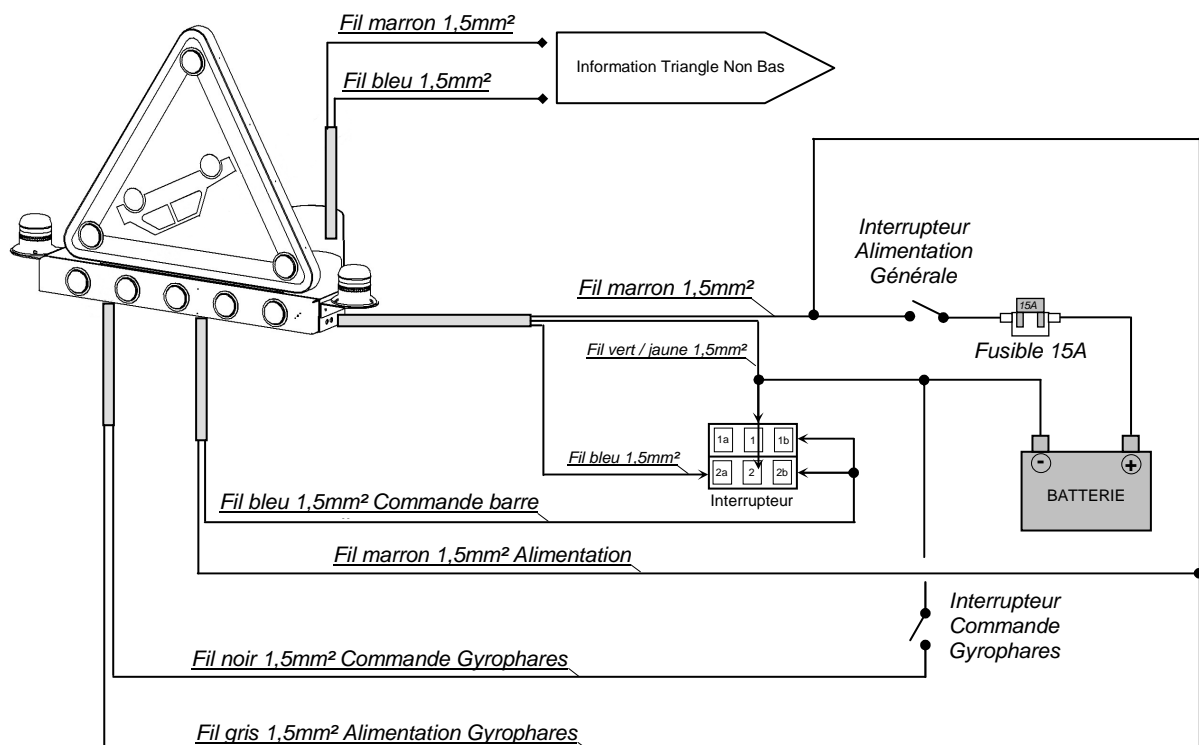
Fil marron 1,5mm²

Fil bleu 1,5mm²

Information Triangle Non Bas

Interrupteur Alimentation Générale

Fil marron 1,5mm²

15A

Fusible 15A

Fil vert / jaune 1,5mm²

1a 1 1b

Fil bleu 1,5mm²

2a 2 2b

Interrupteur

BATTERIE

Fil bleu 1,5mm² Commande barre

Fil marron 1,5mm² Alimentation

Interrupteur Commande Gyrophares

Fil noir 1,5mm² Commande Gyrophares

Fil gris 1,5mm² Alimentation Gyrophares